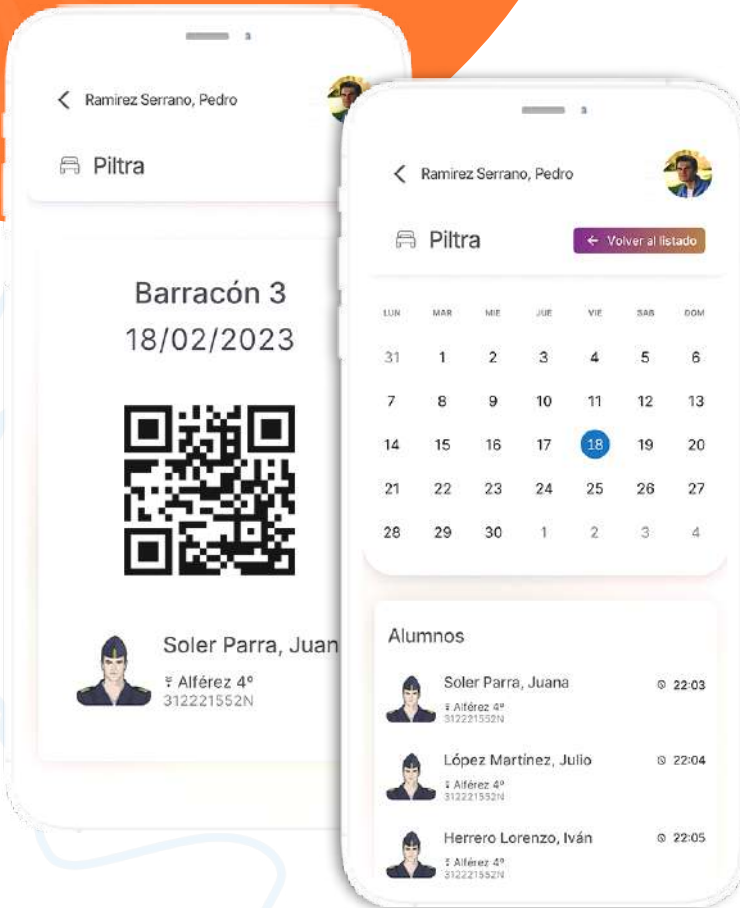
Ramirez Serrano, Pedro

Piltra

Barracón 3
18/02/2023

Soler Parra, Juan
Alférez 4º
312221552N

Ramirez Serrano, Pedro

Piltra

← Volver al listado

| LUN | MAR | MIE | JUE | VIE | SAB | DOM |
|---|---|---|---|---|---|---|
| 31 | 1 | 2 | 3 | 4 | 5 | 6 |
| 7 | 8 | 9 | 10 | 11 | 12 | 13 |
| 14 | 15 | 16 | 17 | 18 | 19 | 20 |
| 21 | 22 | 23 | 24 | 25 | 26 | 27 |
| 28 | 29 | 30 | 1 | 2 | 3 | 4 |

Alumnos

Soler Parra, Juana
Alférez 4º
312221552N
22:03

López Martinez, Julio
Alférez 4º
312221552N
22:04

Herrero Lorenzo, Iván
Alférez 4º
312221552N
22:05